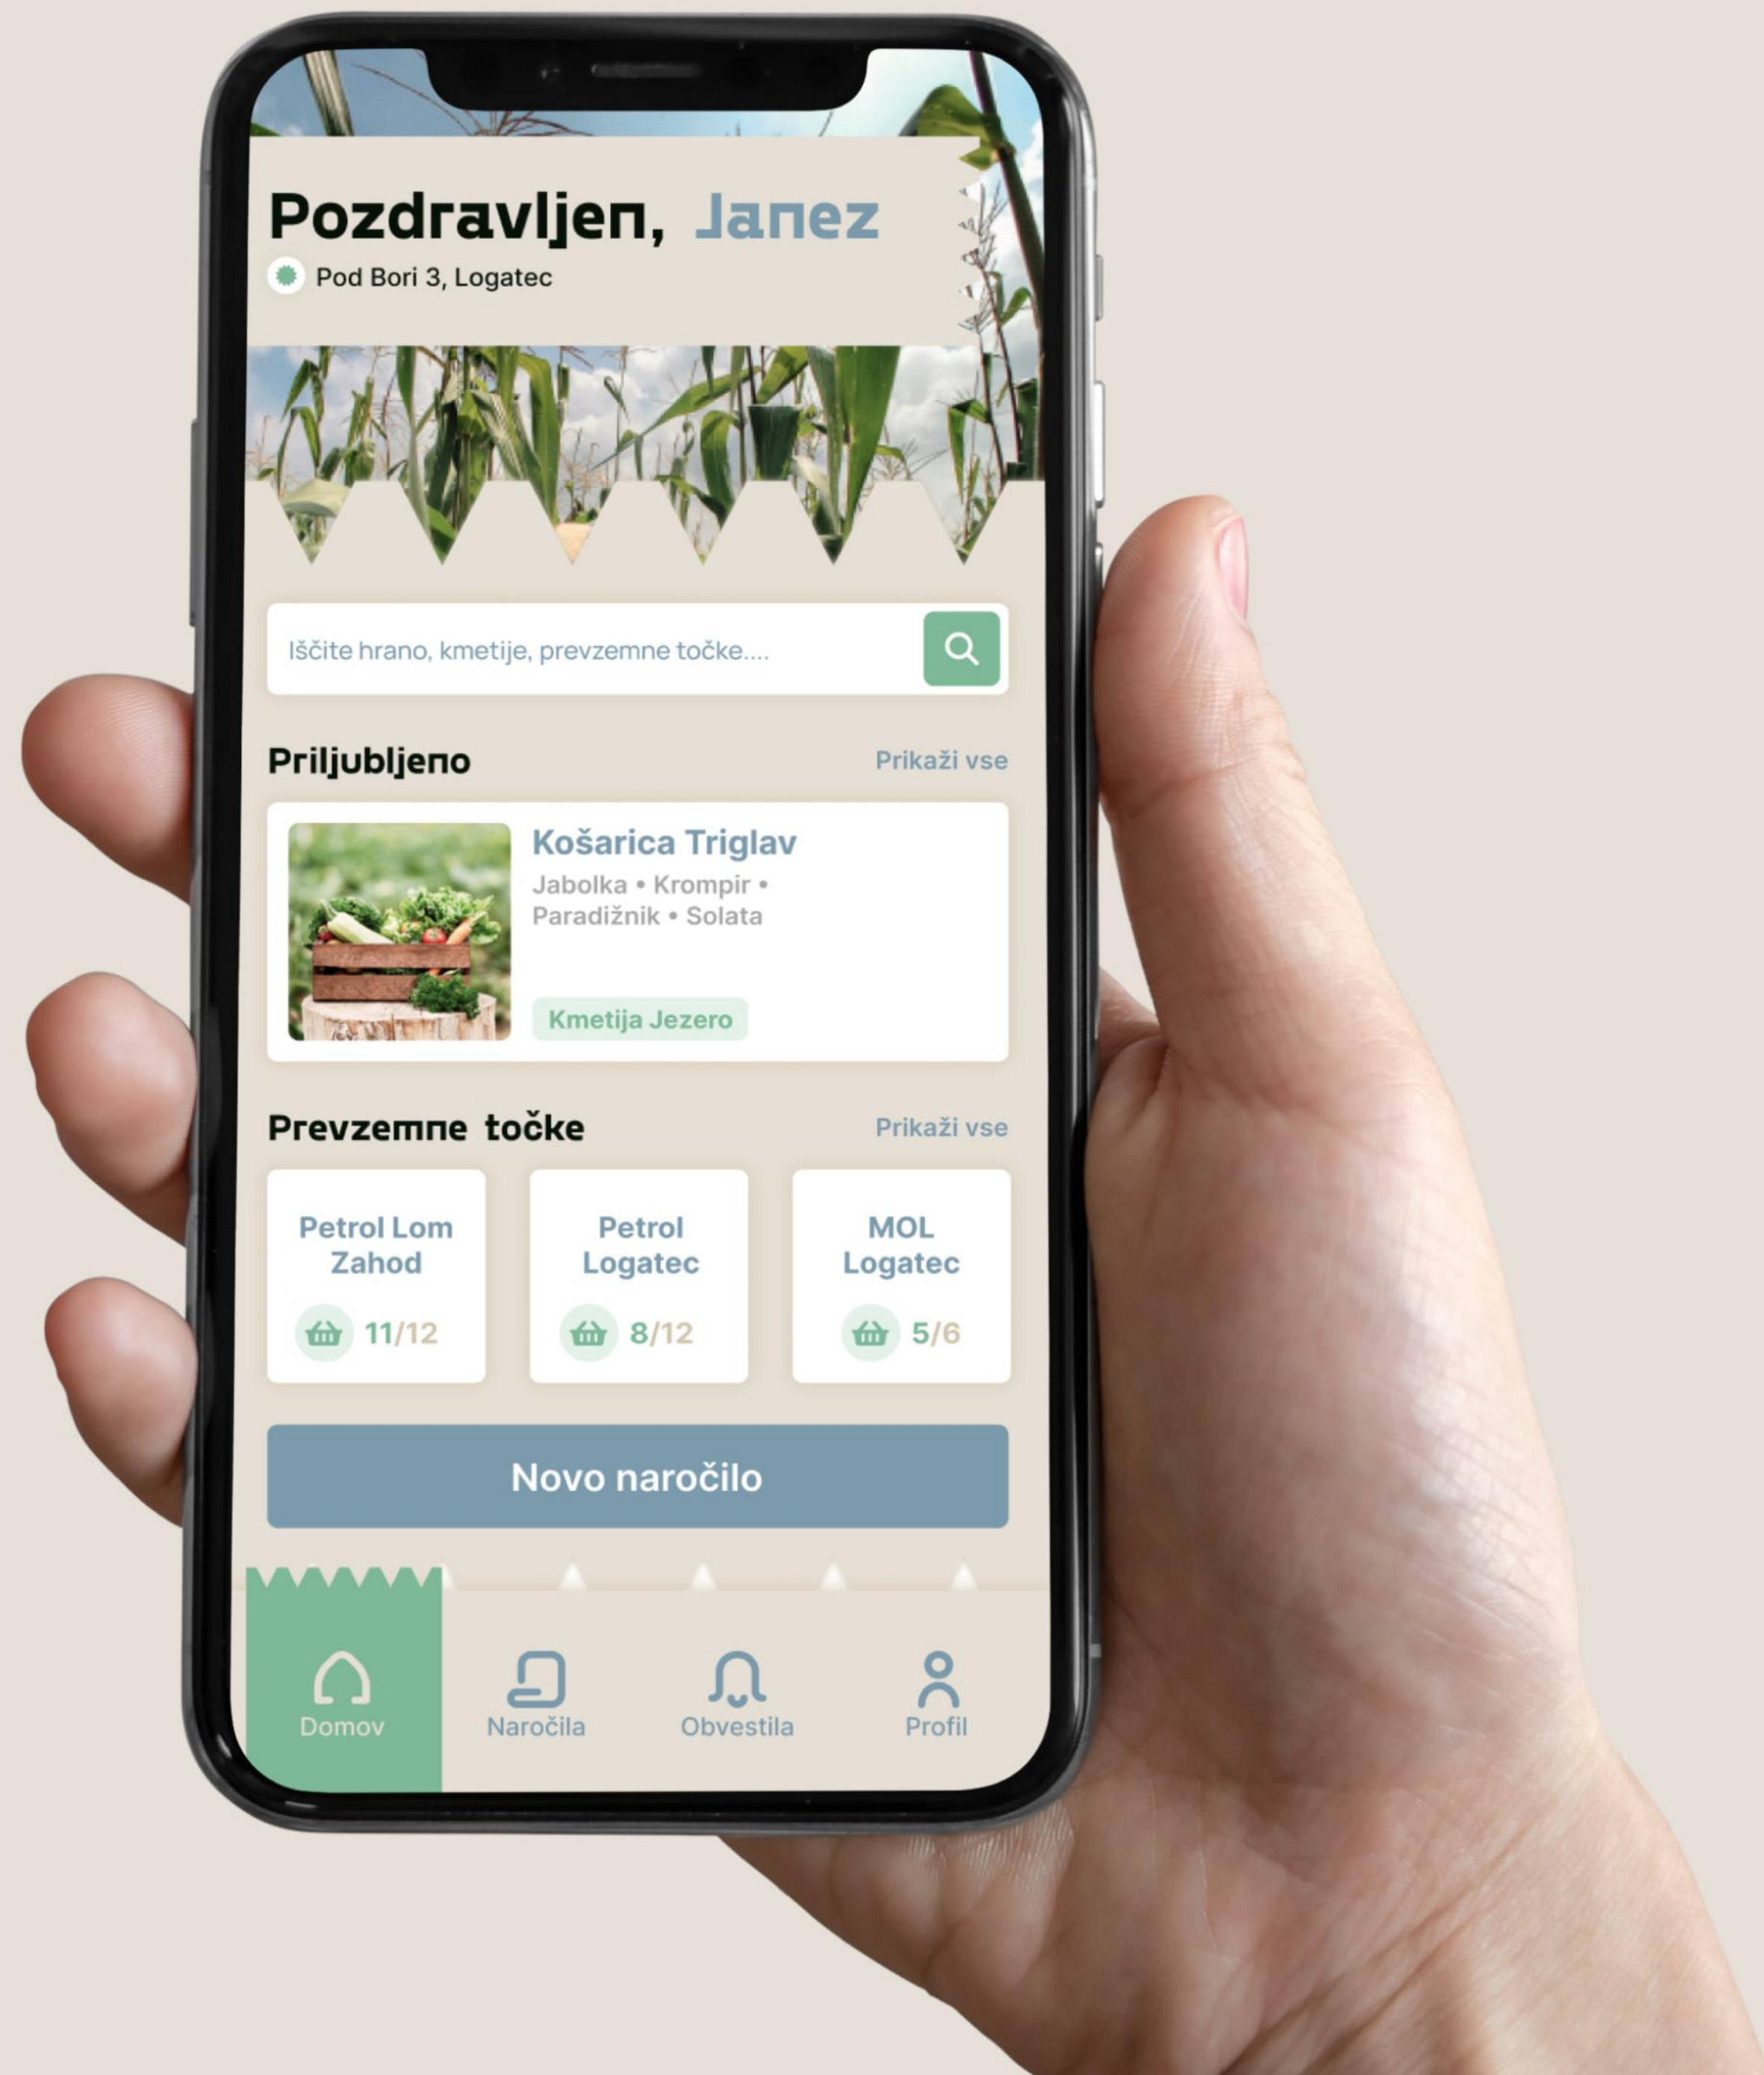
Pozdravljen, Janez

Pod Bori 3, Logatec

Iščite hrano, kmetije, prevzemne točke....

Priljubljeno

Prikaži vse

Košarica Triglav

Jabolka • Krompir • Paradižnik • Solata

Kmetija Jezero

Prevzemne točke

Prikaži vse

Petrol Lom Zahod

11/12

Petrol Logatec

8/12

MOL Logatec

5/6

Novo naročilo

Domov

Naročila

Obvestila

Profil